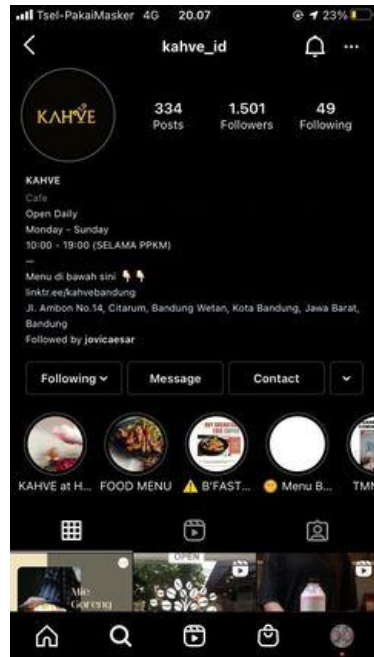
Tsel-PakaiMasker 4G 20.07 23%

kahve_id

KAHVE

334 Posts
1.501 Followers
49 Following

KAHVE
Cafe
Open Daily
Monday - Sunday
10:00 - 19:00 (SELAMA PPKM)
—
Menu di bawah sini 👇👇
linktr.ee/kahvebandung
Jl. Ambon No.14, Citarum, Bandung Wetan, Kota Bandung, Jawa Barat, Bandung
Followed by jovicaesar

Following
Message
Contact

KAHVE at H...
FOOD MENU
⚠️ B'FAST...
😊 Menu B...
TMN

Mie Goreng
OPEN